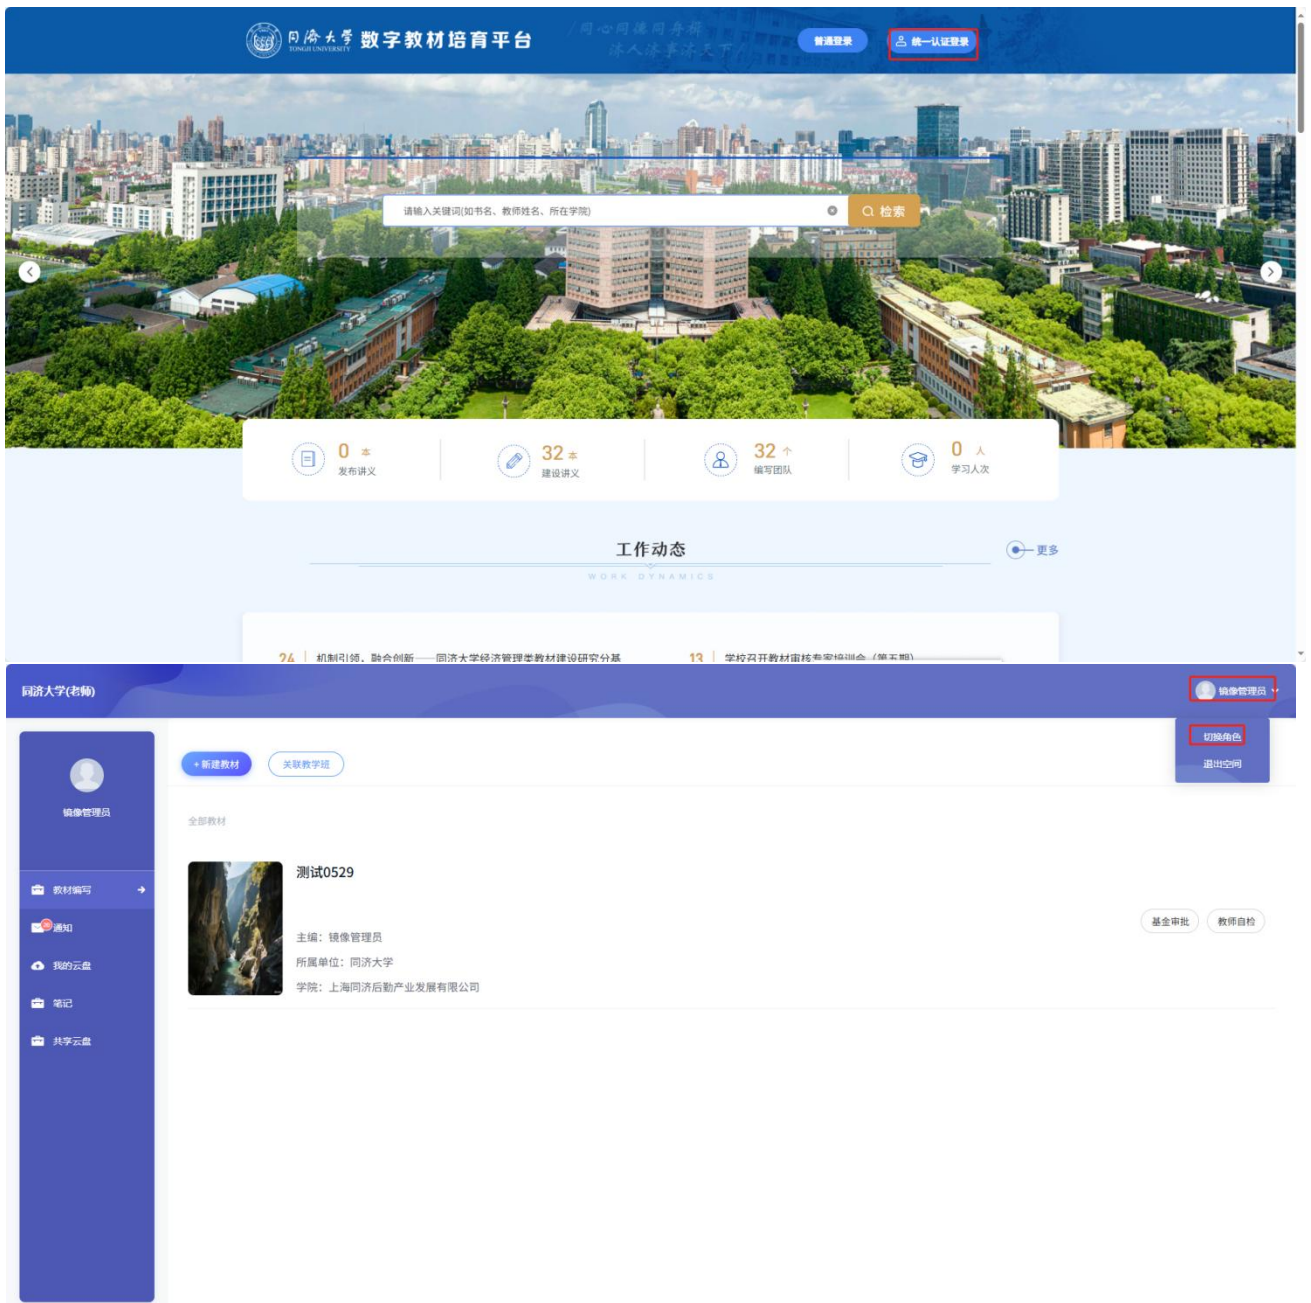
同济大学 TONGJI UNIVERSITY 数字教材培育平台

同心同德同舟楫 济人济事济天下

普通登录

统一认证登录

请输入关键词(如书名、教师姓名、所在学院)

检索

0 本
发布讲义

32 本
建设讲义

32 个
编写团队

0 人
学习人次

工作动态

WORK DYNAMICS

更多

24 机制引领，融合创新——同济大学经济管理类教材建设研究分基

13 学校召开教材审核专家培训会（第五期）

同济大学(老师)

镜像管理员

切换角色

退出空间

镜像管理员

教材编写

通知

我的云盘

笔记

共享云盘

+ 新建教材

关联教学班

全部教材

测试0529

主编：镜像管理员

所属单位：同济大学

学院：上海同济后勤产业发展有限公司

基金审批

教师自检